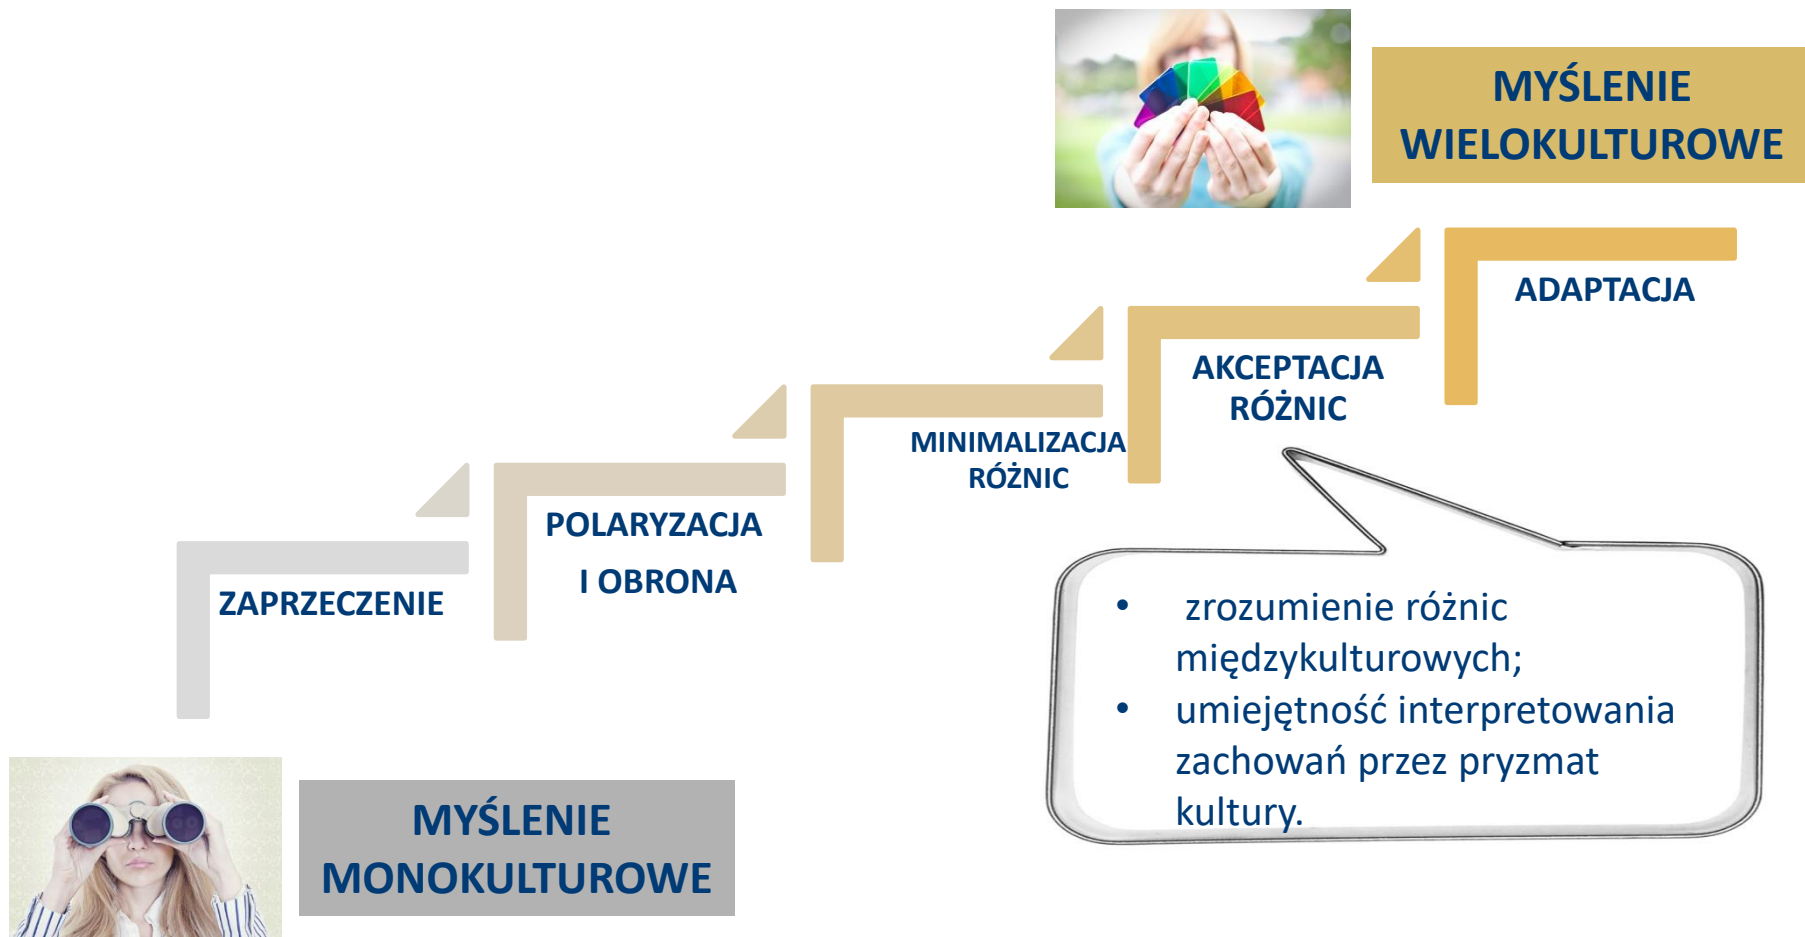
MYŚLENIE WIELOKULTUROWE

ADAPTACJA

AKCEPTACJA RÓŻNIC

MINIMALIZACJA RÓŻNIC

POLARYZACJA I OBRONA

ZAPRZECZENIE

- zrozumienie różnic międzykulturowych;
- umiejętność interpretowania zachowań przez pryzmat kultury.

MYŚLENIE MONOKULTUROWE